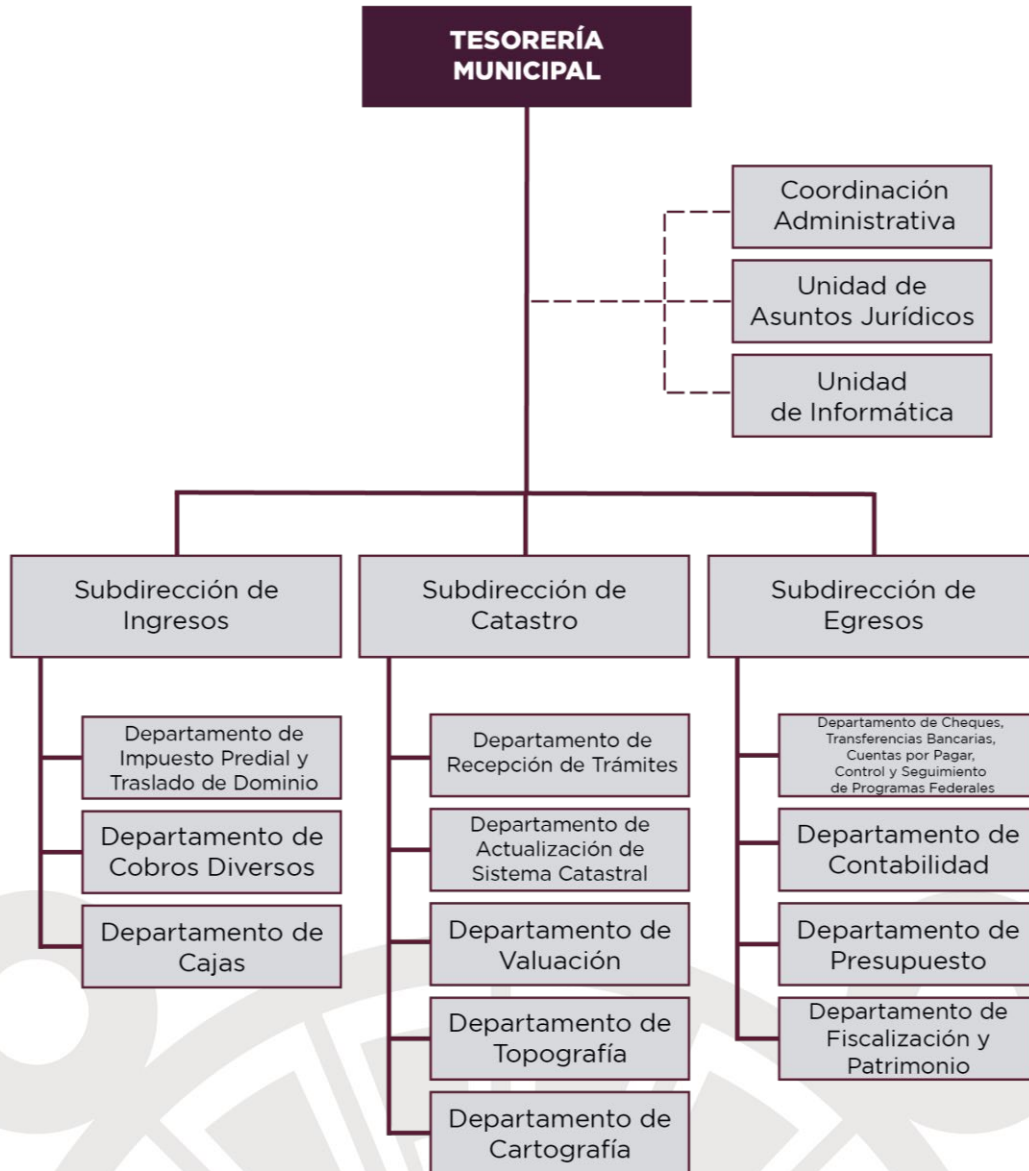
TESORERÍA MUNICIPAL

Coordinación Administrativa

Unidad de Asuntos Jurídicos

Unidad de Informática

Subdirección de Ingresos

Departamento de Impuesto Predial y Traslado de Dominio

Departamento de Cobros Diversos

Departamento de Cajas

Subdirección de Catastro

Departamento de Recepción de Trámites

Departamento de Actualización de Sistema Catastral

Departamento de Valuación

Departamento de Topografía

Departamento de Cartografía

Subdirección de Egresos

Departamento de Cheques, Transferencias Bancarias, Cuentas por Pagar, Control y Seguimiento de Programas Federales

Departamento de Contabilidad

Departamento de Presupuesto

Departamento de Fiscalización y Patrimonio